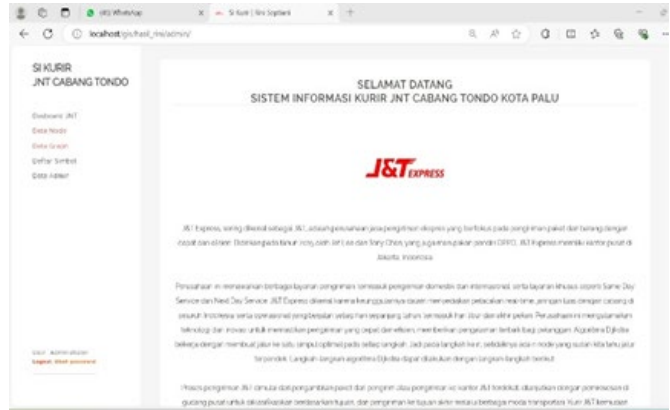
(40) WhatsApp
Si Kurir | Sivi Septiani
localhost/gis/hasil_rini/admin/

SI KURIR
JNT CABANG TONDO

Dashboard JNT
Data Node
Data Graph
Daftar Simbol
Data Admin

User : admin atozer
Logout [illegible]

SELAMAT DATANG
SISTEM INFORMASI KURIR JNT CABANG TONDO KOTA PALU

J&T EXPRESS

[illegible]

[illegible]

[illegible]